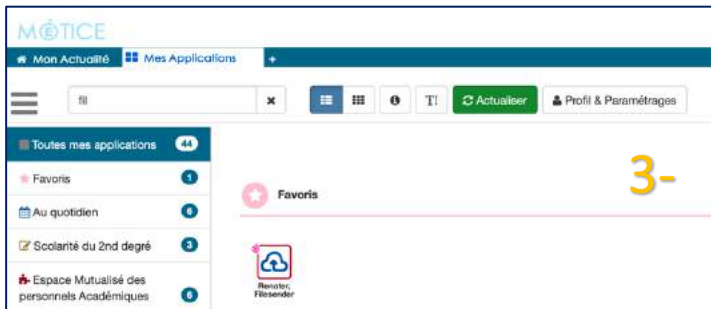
MÉTICE

Mon Actualité

Mes Applications

+

fil

×

T

Actualiser

Profil & Paramétrages

Toutes mes applications 44

Favoris 1

Au quotidien 6

Scolarité du 2nd degré 3

Espace Mutualisé des personnels Académiques 6

3-

Favoris

Renater, Filesender